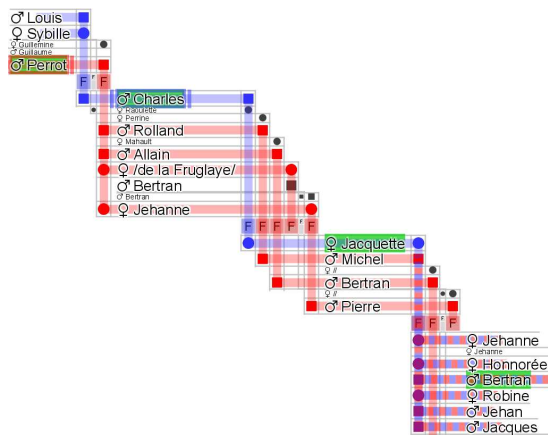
♂ Louis
♀ Sybille
♀ Guillemine
♂ Guillaume
♂ Perrot
F F F
♂ Charles
♀ Raoulette
♀ Perrine
♂ Rolland
♀ Mahault
♂ Allain
♀ /de la Fruglaye/
♂ Bertran
♂ Bertran
♀ Jehanne
F F F F F F
♀ Jacquette
♂ Michel
♀ ///
♂ Bertran
♀ ///
♂ Pierre
F F F
♀ Jehanne
♀ Jehanne
♀ Honnorée
♂ Bertran
♀ Robine
♂ Jehan
♂ Jacques